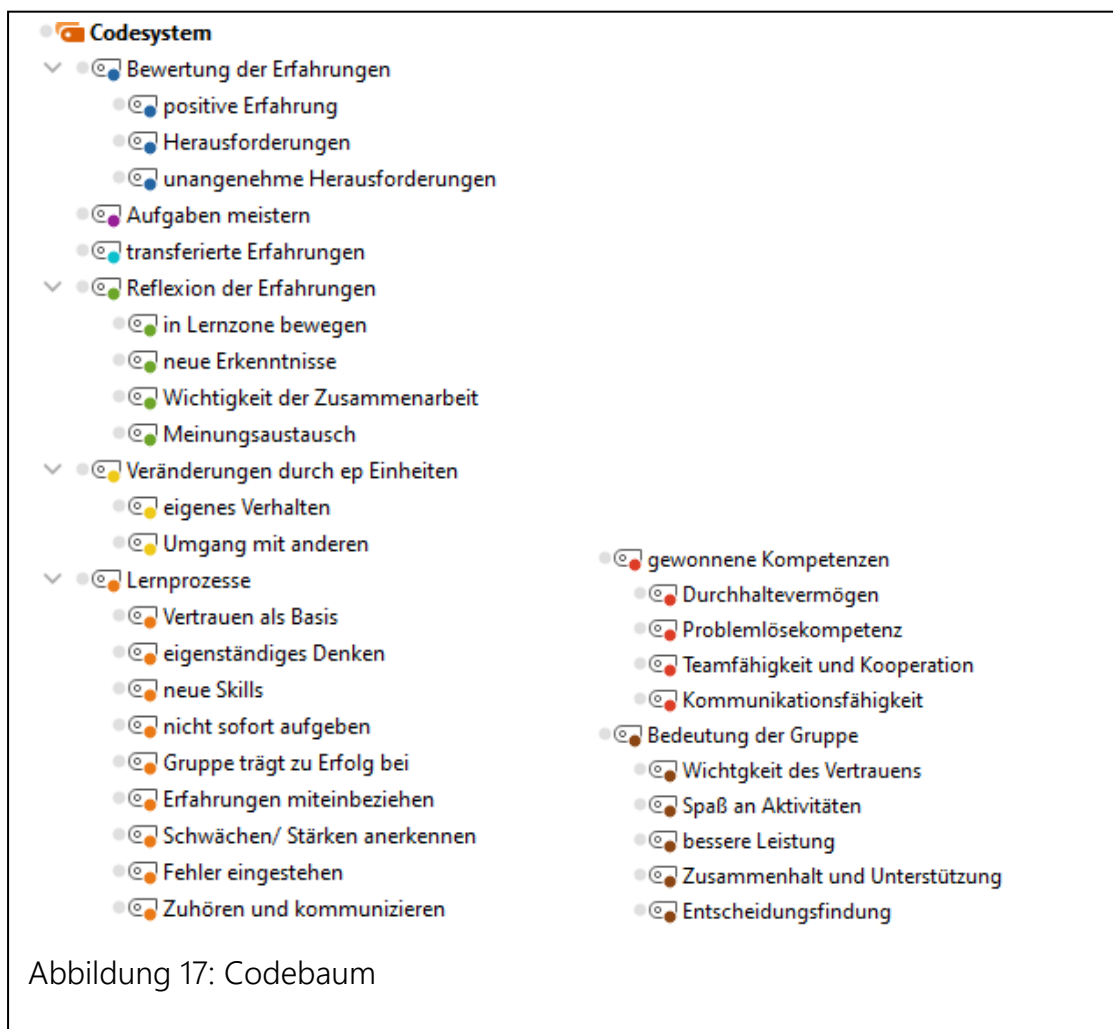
Codesystem
Bewertung der Erfahrungen
positive Erfahrung
Herausforderungen
unangenehme Herausforderungen
Aufgaben meistern
transferierte Erfahrungen
Reflexion der Erfahrungen
in Lernzone bewegen
neue Erkenntnisse
Wichtigkeit der Zusammenarbeit
Meinungsaustausch
Veränderungen durch ep Einheiten
eigenes Verhalten
Umgang mit anderen
Lernprozesse
Vertrauen als Basis
eigenständiges Denken
neue Skills
nicht sofort aufgeben
Gruppe trägt zu Erfolg bei
Erfahrungen miteinbeziehen
Schwächen/ Stärken anerkennen
Fehler eingestehen
Zuhören und kommunizieren

gewonnene Kompetenzen
Durchhaltevermögen
Problemlösekompetenz
Teamfähigkeit und Kooperation
Kommunikationsfähigkeit
Bedeutung der Gruppe
Wichtgkeit des Vertrauens
Spaß an Aktivitäten
bessere Leistung
Zusammenhalt und Unterstützung
Entscheidungsfindung

Abbildung 17: Codebaum